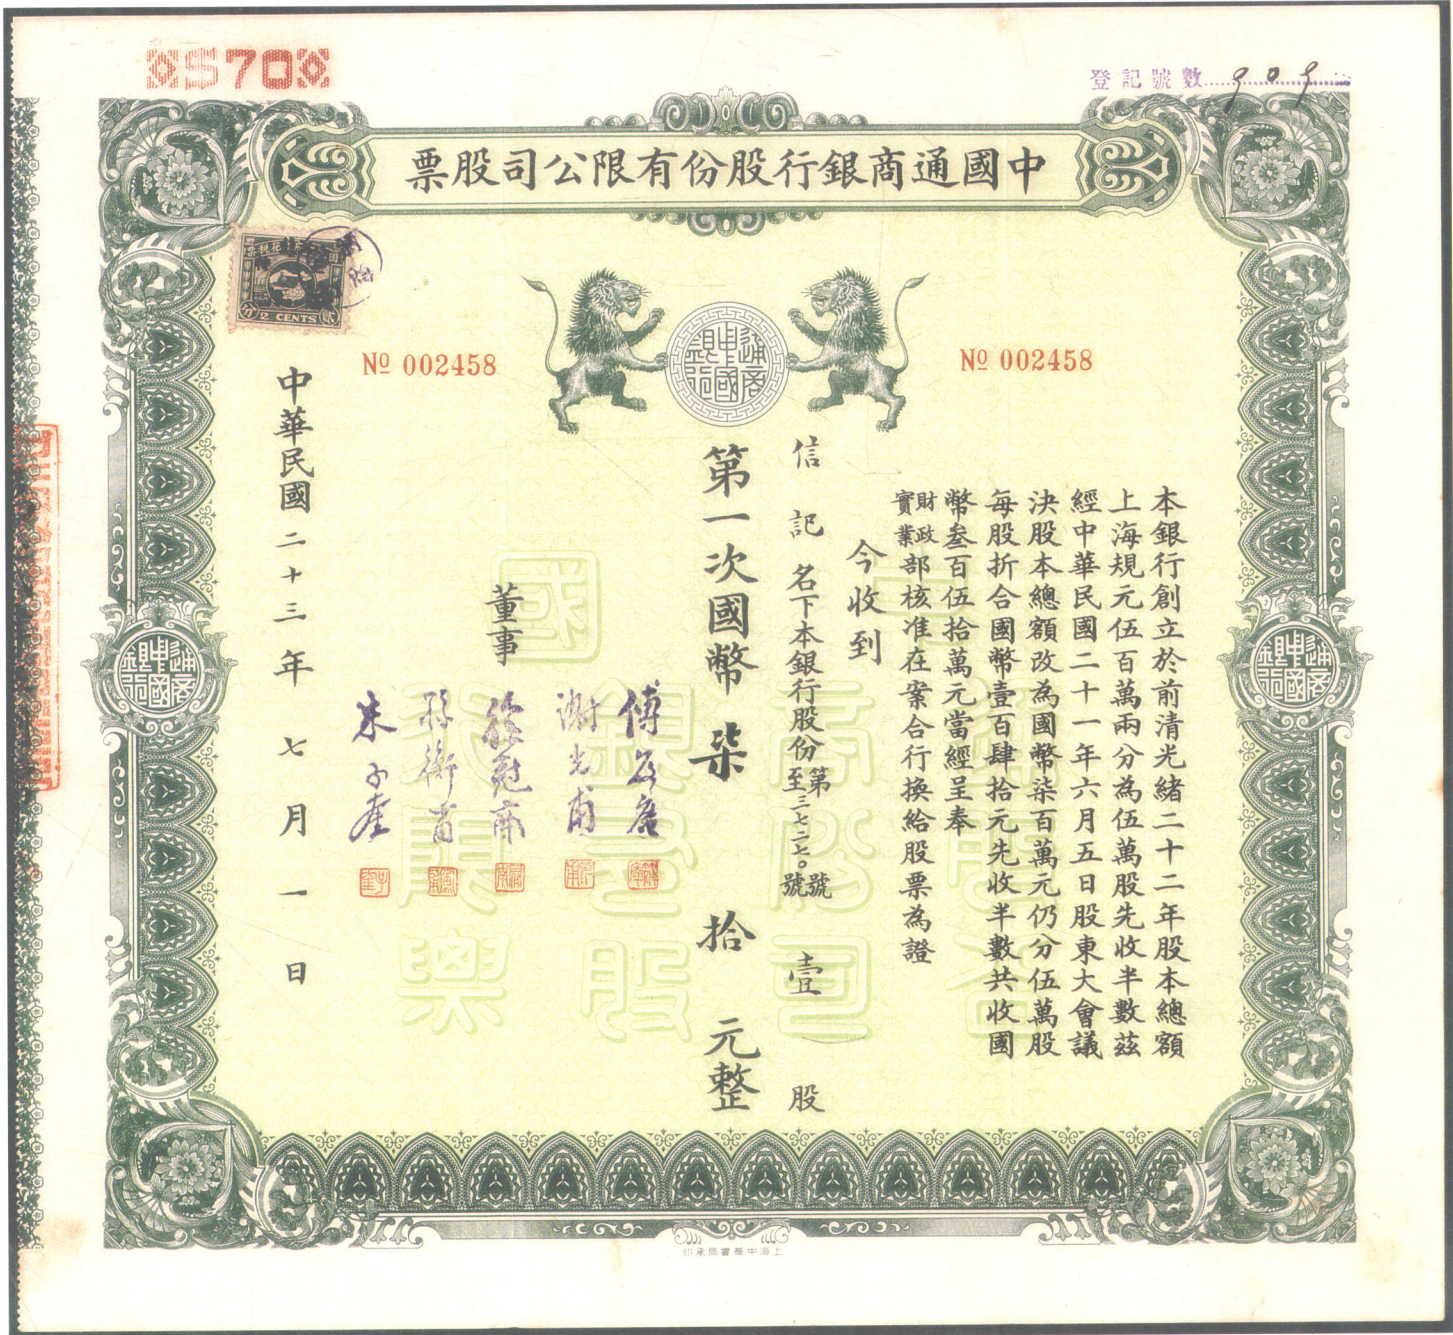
$70

登記號數 909

中國通商銀行股份有限公司股票

2 CENTS

№ 002458

№ 002458

本銀行創立於前清光緒二十二年股本總額上海規元伍百萬兩分為伍萬股先收半數茲經中華民國二十一年六月五日股東大會議決股本總額改為國幣柒百萬元仍分伍萬股每股折合國幣壹百肆拾元先收半數共收國幣叁百伍拾萬元當經呈奉財政部實業部核准在案合行換給股票為證

今收到

信記名下本銀行股份第三七三七〇號至號壹股

第一次國幣柒拾元整

董事 傅筱庵 謝光甫 孫衡甫 徐懋荿 朱子奎

中華民國二十三年七月一日

上海中華書局承印